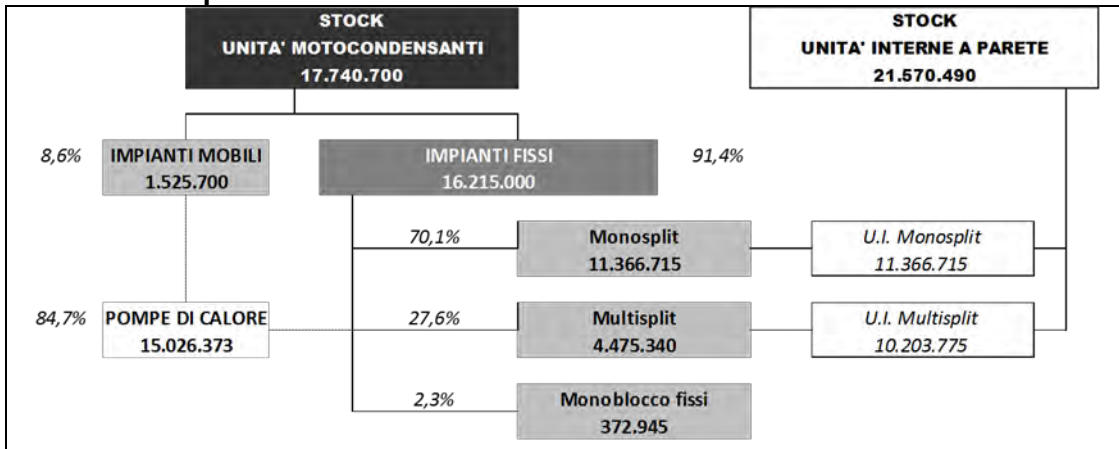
STOCK
UNITA' MOTOCONDENSANTI
17.740.700

STOCK
UNITA' INTERNE A PARETE
21.570.490

8,6%
IMPIANTI MOBILI
1.525.700

IMPIANTI FISSI
16.215.000

91,4%

70,1%
Monosplit
11.366.715

U.I. Monosplit
11.366.715

84,7%
POMPE DI CALORE
15.026.373

27,6%
Multisplit
4.475.340

U.I. Multisplit
10.203.775

2,3%
Monoblocco fissi
372.945